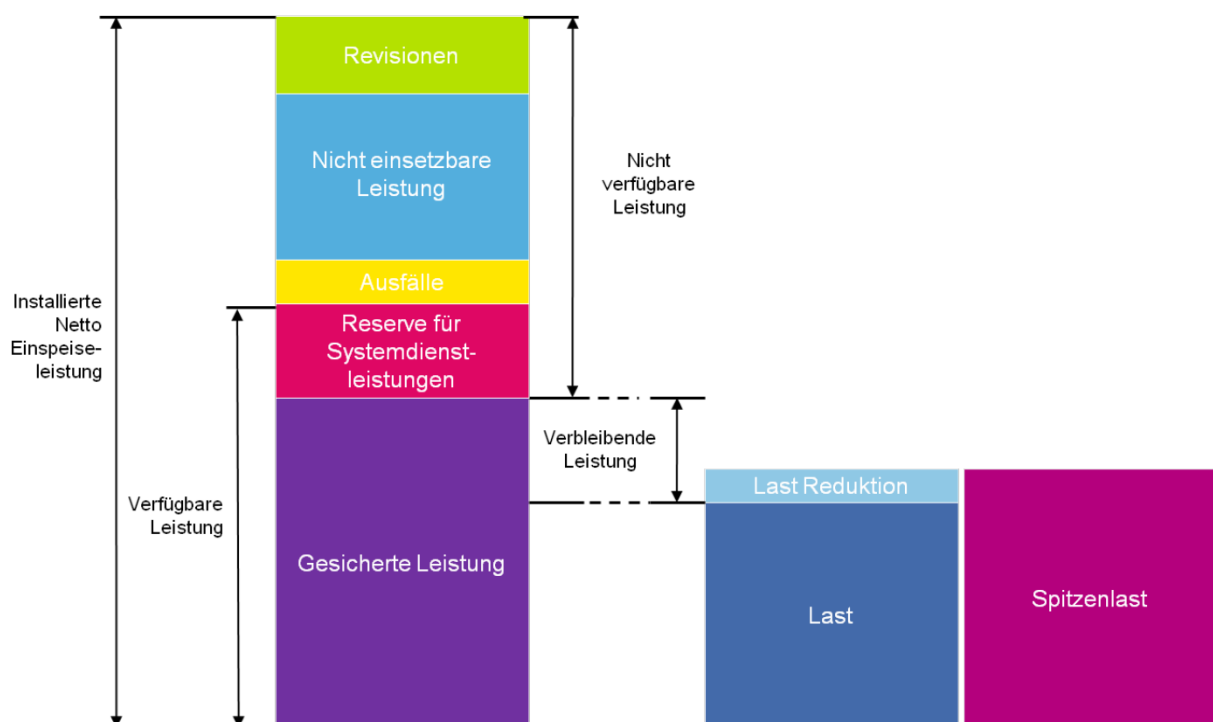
Revisionen

Nicht einsetzbare Leistung

Nicht verfügbare Leistung

Ausfälle

Installierte Netto Einspeiseleistung

Reserve für Systemdienstleistungen

Verbleibende Leistung

Last Reduktion

Verfügbare Leistung

Gesicherte Leistung

Last

Spitzenlast